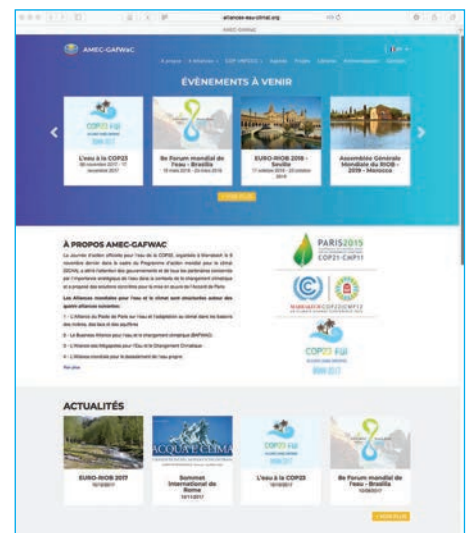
alliances-eau-climat.org

AMEC-GAFWAC

AMEC-GAFWAC

ÉVÈNEMENTS À VENIR

COP23 FIJI

L'eau à la COP23

8e Forum mondial de l'eau - Brasilia

EURO-RIOB 2018 - Seville

Assemblée Générale Mondiale du RIOB - 2019 - Maroc

À PROPOS AMEC-GAFWAC

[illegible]

PARIS2015 COP21·CMP11

MARRAKECH COP22 CMP12

COP23 FIJI

ACTUALITÉS

EURO-RIOB 2017

ACQUA E CLIMA

Sommet International de Rome

L'eau à la COP23

8e Forum mondial de l'eau - Brasilia